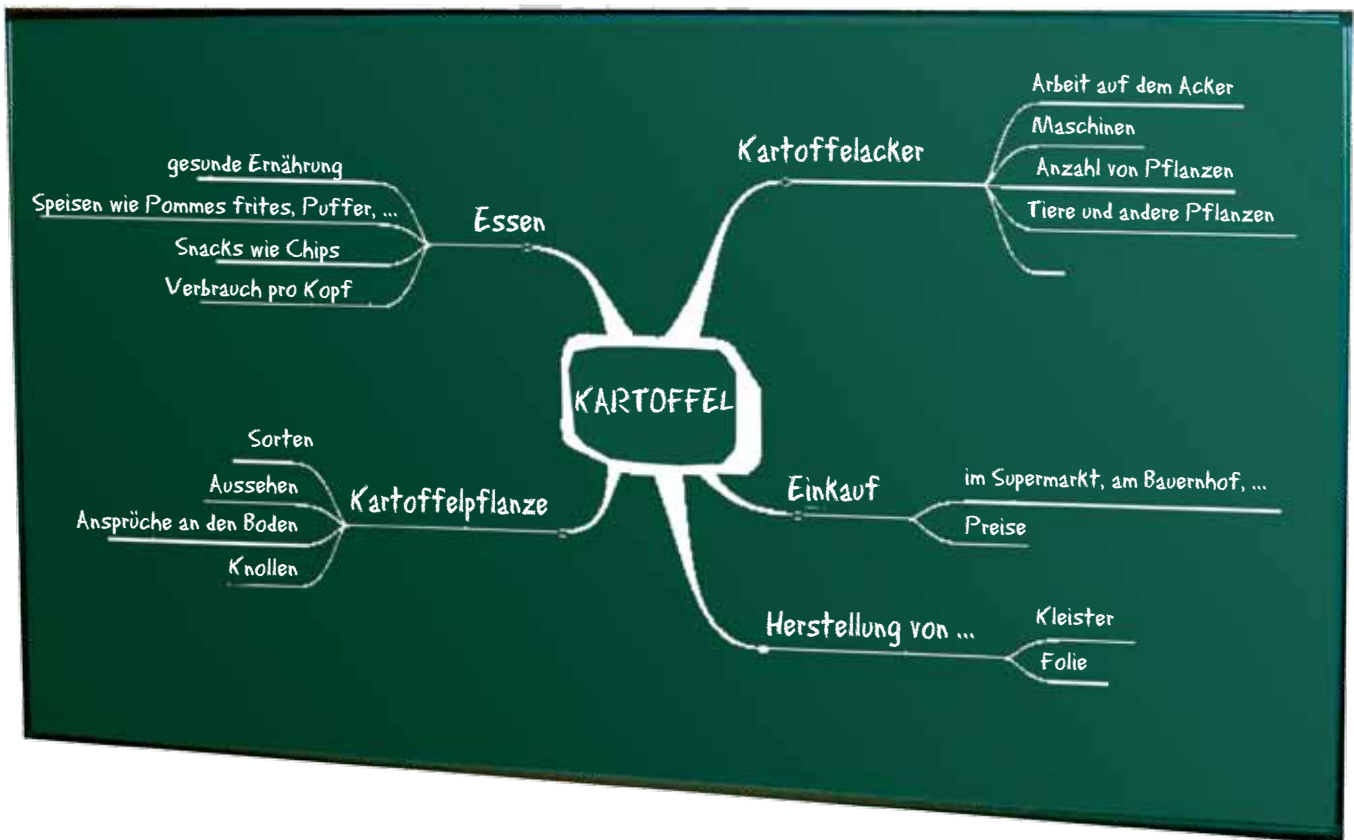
KARTOFFEL

Essen
gesunde Ernährung
Speisen wie Pommes frites, Puffer, ...
Snacks wie Chips
Verbrauch pro Kopf

Kartoffelacker
Arbeit auf dem Acker
Maschinen
Anzahl von Pflanzen
Tiere und andere Pflanzen

Kartoffelpflanze
Sorten
Aussehen
Ansprüche an den Boden
Knollen

Einkauf
im Supermarkt, am Bauernhof, ...
Preise

Herstellung von ...
Kleister
Folie